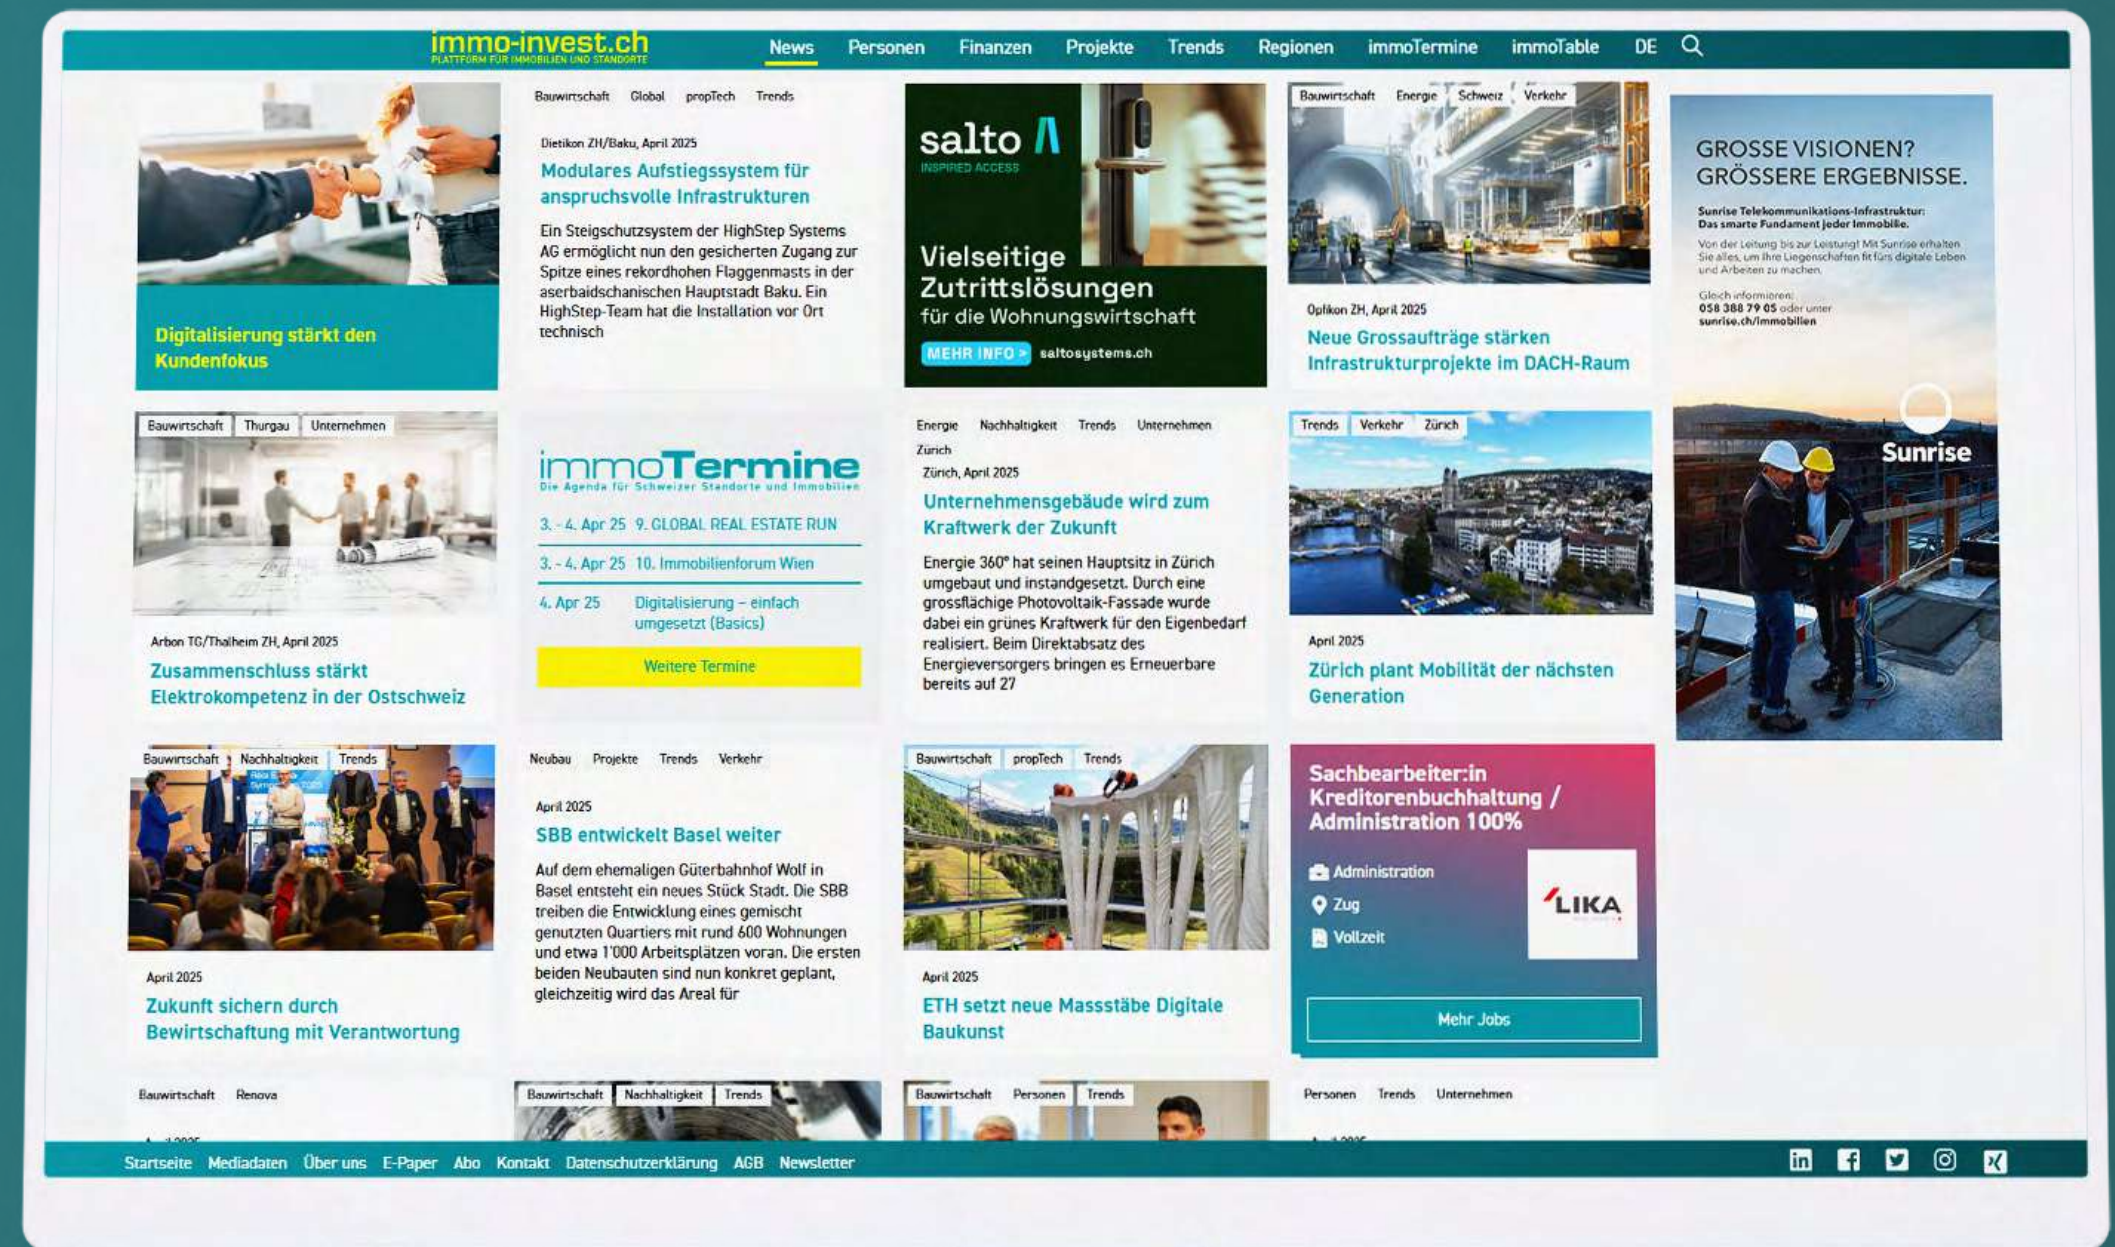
immo-invest.ch
PLATTFORM FÜR IMMOBILIEN UND STANDORTE

News Personen Finanzen Projekte Trends Regionen immoTermine immoTable DE

Digitalisierung stärkt den Kundenfokus

Bauwirtschaft Global propTech Trends

Dietikon ZH/Baku, April 2025

Modulares Aufstiegssystem für anspruchsvolle Infrastrukturen

Ein Steigschutzsystem der HighStep Systems AG ermöglicht nun den gesicherten Zugang zur Spitze eines rekordhohen Flaggenmasts in der aserbaidschanischen Hauptstadt Baku. Ein HighStep-Team hat die Installation vor Ort technisch

salto
INSPIRED ACCESS

Vielseitige Zutrittslösungen für die Wohnungswirtschaft

MEHR INFO > saltosystems.ch

Bauwirtschaft Energie Schweiz Verkehr

Opfikon ZH, April 2025

Neue Grossaufträge stärken Infrastrukturprojekte im DACH-Raum

GROSSE VISIONEN? GRÖSSERE ERGEBNISSE.

Sunrise Telekommunikations-Infrastruktur: Das smarte Fundament jeder Immobilie.

Von der Leitung bis zur Leistung! Mit Sunrise erhalten Sie alles, um Ihre Liegenschaften fit fürs digitale Leben und Arbeiten zu machen.

Gleich informieren: 058 388 79 05 oder unter sunrise.ch/immobilien

Sunrise

Bauwirtschaft Thurgau Unternehmen

Arbon TG/Thalheim ZH, April 2025

Zusammenschluss stärkt Elektrokompetenz in der Ostschweiz

immoTermine
Die Agenda für Schweizer Standorte und Immobilien

3. - 4. Apr 25 9. GLOBAL REAL ESTATE RUN

3. - 4. Apr 25 10. Immobilienforum Wien

4. Apr 25 Digitalisierung – einfach umgesetzt (Basics)

Weitere Termine

Energie Nachhaltigkeit Trends Unternehmen Zürich

Zürich, April 2025

Unternehmensgebäude wird zum Kraftwerk der Zukunft

Energie 360° hat seinen Hauptsitz in Zürich umgebaut und instandgesetzt. Durch eine grossflächige Photovoltaik-Fassade wurde dabei ein grünes Kraftwerk für den Eigenbedarf realisiert. Beim Direktabsatz des Energieversorgers bringen es Erneuerbare bereits auf 27

Trends Verkehr Zürich

April 2025

Zürich plant Mobilität der nächsten Generation

Bauwirtschaft Nachhaltigkeit Trends

April 2025

Zukunft sichern durch Bewirtschaftung mit Verantwortung

Neubau Projekte Trends Verkehr

April 2025

SBB entwickelt Basel weiter

Auf dem ehemaligen Güterbahnhof Wolf in Basel entsteht ein neues Stück Stadt. Die SBB treiben die Entwicklung eines gemischt genutzten Quartiers mit rund 600 Wohnungen und etwa 1'000 Arbeitsplätzen voran. Die ersten beiden Neubauten sind nun konkret geplant, gleichzeitig wird das Areal für

Bauwirtschaft propTech Trends

April 2025

ETH setzt neue Massstäbe Digitale Baukunst

Sachbearbeiter:in Kreditorenbuchhaltung / Administration 100%

Administration
Zug
Vollzeit

LIKA

Mehr Jobs

Bauwirtschaft Renova

Bauwirtschaft Nachhaltigkeit Trends

Bauwirtschaft Personen Trends

Personen Trends Unternehmen

Startseite Mediadaten Über uns E-Paper Abo Kontakt Datenschutzerklärung AGB Newsletter